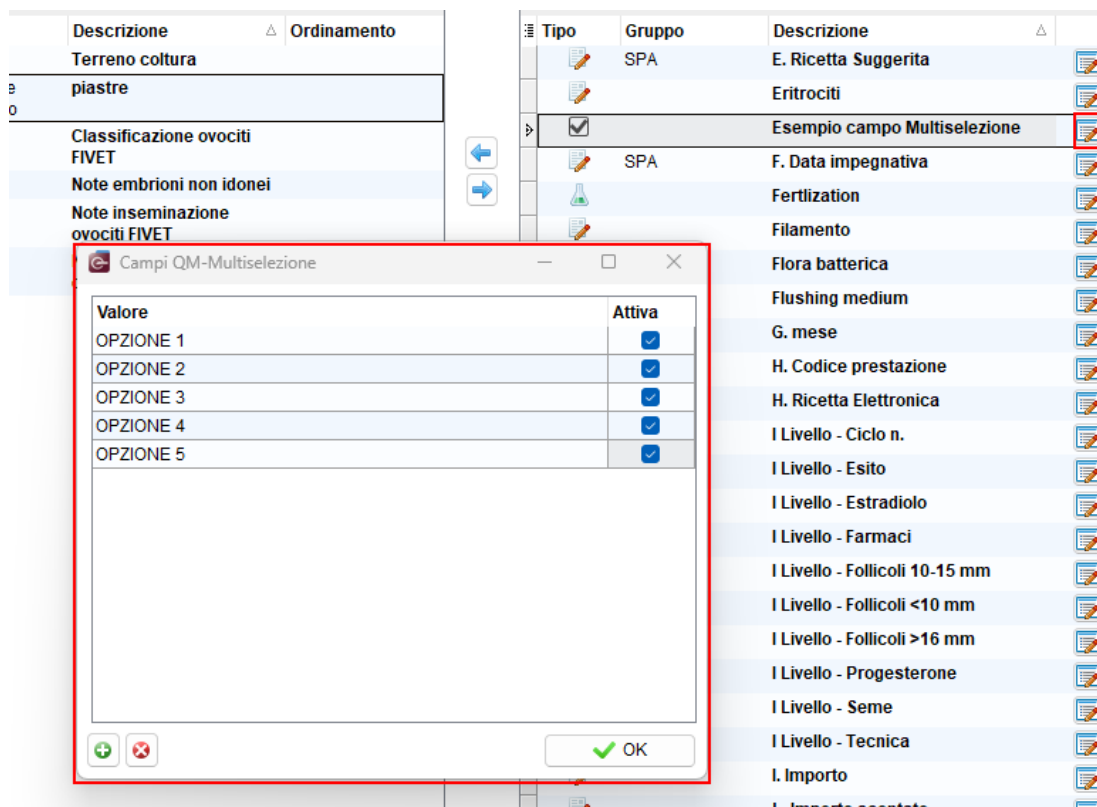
| Descrizione | Ordinamento |
|---|---|
| Terreno coltura | |
| piastre | |
| Classificazione ovociti FIVET | |
| Note embrioni non idonei | |
| Note inseminazione ovociti FIVET | |

| Tipo | Gruppo | Descrizione |
|---|---|---|
| | SPA | E. Ricetta Suggerita |
| | | Eritrociti |
| | | Esempio campo Multiselezione |
| | SPA | F. Data impegnativa |
| | | Fertlization |
| | | Filamento |
| | | Flora batterica |
| | | Flushing medium |
| | | G. mese |
| | | H. Codice prestazione |
| | | H. Ricetta Elettronica |
| | | I Livello - Ciclo n. |
| | | I Livello - Esito |
| | | I Livello - Estradiolo |
| | | I Livello - Farmaci |
| | | I Livello - Follicoli 10-15 mm |
| | | I Livello - Follicoli <10 mm |
| | | I Livello - Follicoli >16 mm |
| | | I Livello - Progesterone |
| | | I Livello - Seme |
| | | I Livello - Tecnica |
| | | I. Importo |

Campi QM-Multiselezione

| Valore | Attiva |
|---|---|
| OPZIONE 1 | ☑ |
| OPZIONE 2 | ☑ |
| OPZIONE 3 | ☑ |
| OPZIONE 4 | ☑ |
| OPZIONE 5 | ☑ |

OK